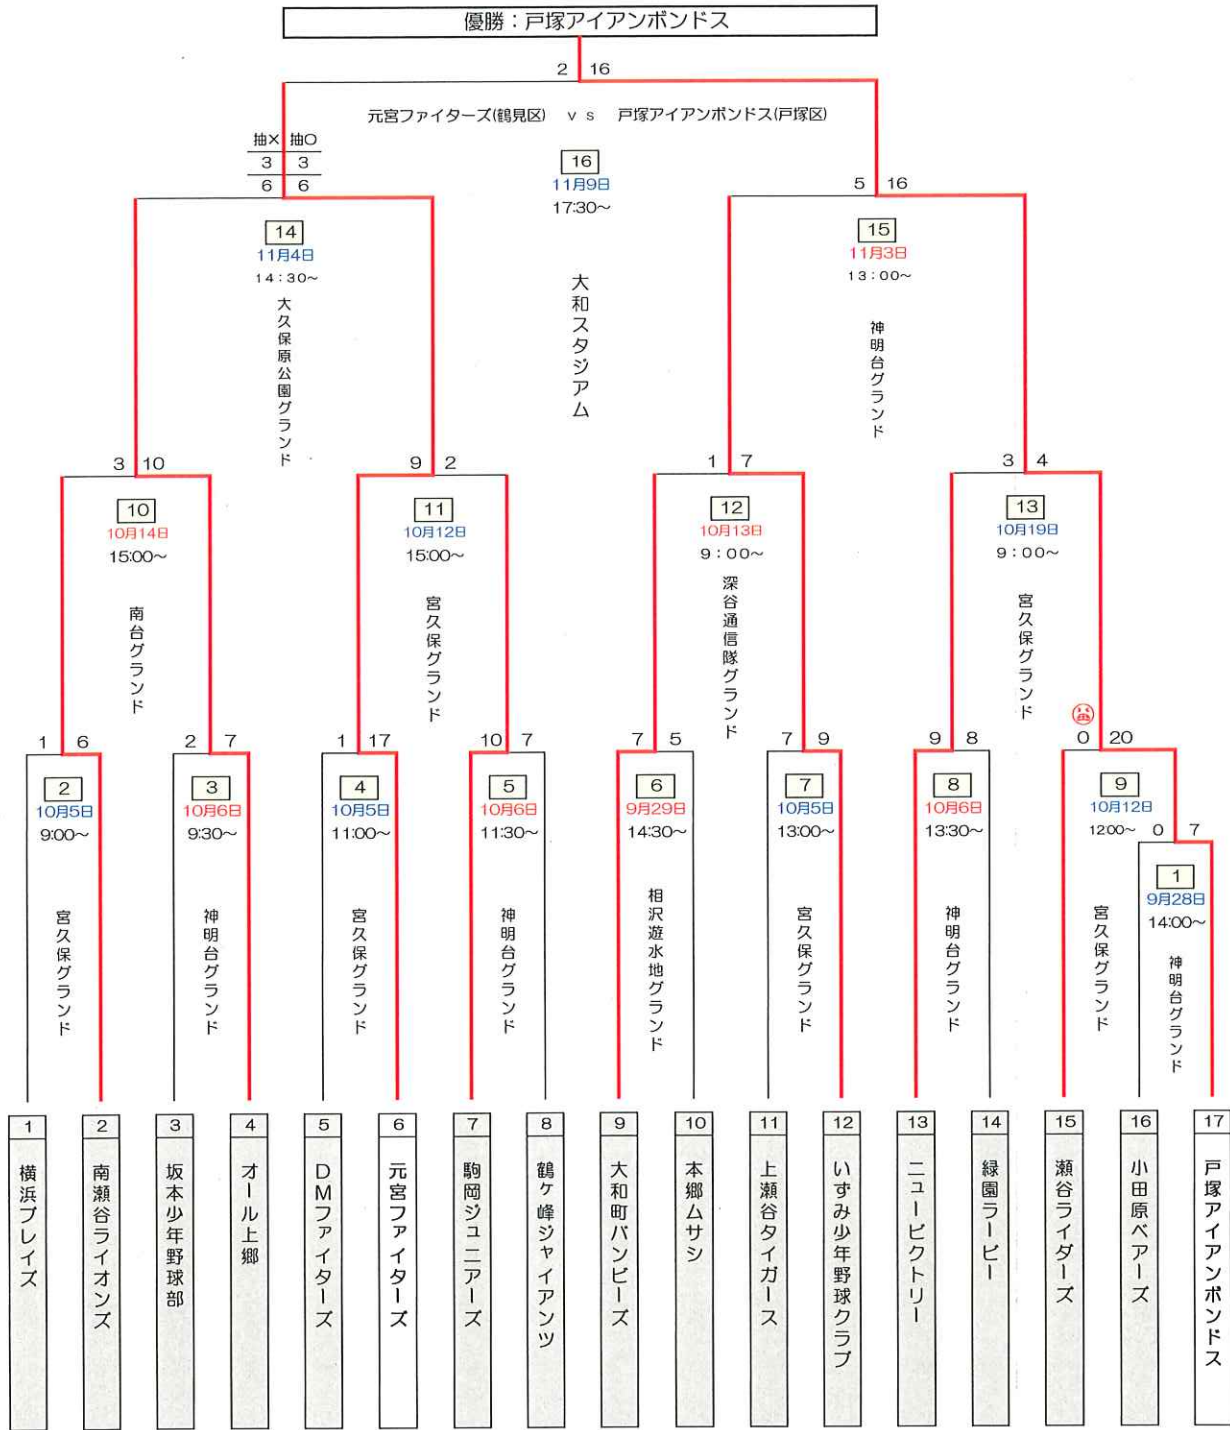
優勝：戸塚アイアンボンドス

2 16

元宮ファイターズ(鶴見区) vs 戸塚アイアンボンドス(戸塚区)

| 抽× | 抽○ |
|---|---|
| 3 | 3 |
| 6 | 6 |

16
11月9日
17:30～
大和スタジアム

5 16

14
11月4日
14:30～
大久保原公園グランド

15
11月3日
13:00～
神明台グランド

3 10
9 2
1 7
3 4

10
10月14日
15:00～
南台グランド

11
10月12日
15:00～
宮久保グランド

12
10月13日
9:00～
深谷通信隊グランド

13
10月19日
9:00～
宮久保グランド

1 6
2 7
1 17
10 7
7 5
7 9
9 8
0 20

2
10月5日
9:00～
宮久保グランド

3
10月6日
9:30～
神明台グランド

4
10月5日
11:00～
宮久保グランド

5
10月6日
11:30～
神明台グランド

6
9月29日
14:30～
相沢遊水地グランド

7
10月5日
13:00～
宮久保グランド

8
10月6日
13:30～
神明台グランド

9
10月12日
12:00～
宮久保グランド

0 7

1
9月28日
14:00～
神明台グランド

1 横浜ブレイズ
2 南瀬谷ライオンズ
3 坂本少年野球部
4 オール上郷
5 DMファイターズ
6 元宮ファイターズ
7 駒岡ジュニアーズ
8 鶴ケ峰ジャイアンツ
9 大和町バンビーズ
10 本郷ムサシ
11 上瀬谷タイガース
12 いずみ少年野球クラブ
13 ニュービクトリー
14 緑園ラービー
15 瀬谷ライダーズ
16 小田原ベアーズ
17 戸塚アイアンボンドス